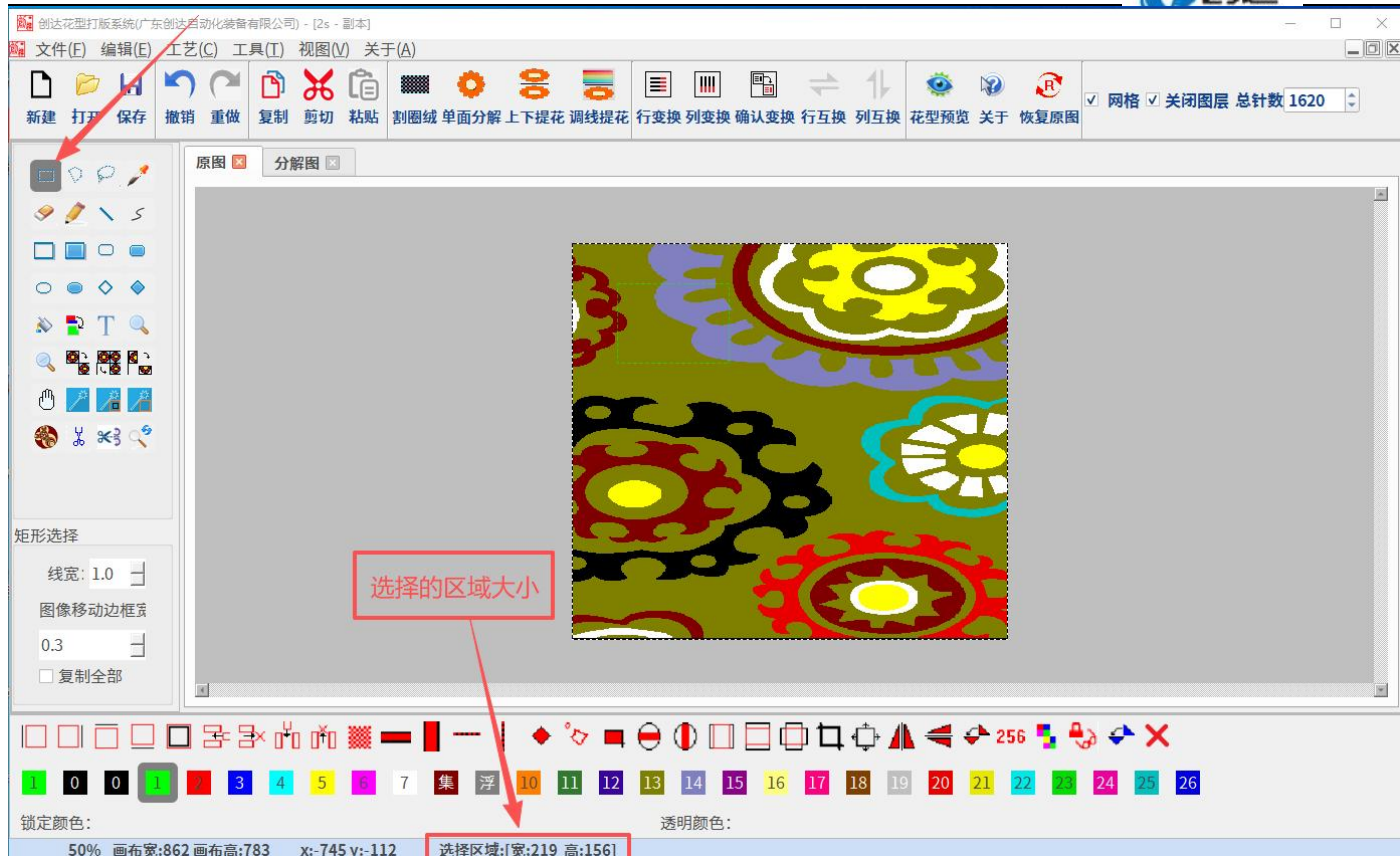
创达花型打版系统(广东创达自动化装备有限公司) - [2s - 副本]

文件(F) 编辑(E) 工艺(C) 工具(T) 视图(V) 关于(A)

新建 打开 保存 撤销 重做 复制 剪切 粘贴 割圈绒 单面分解 上下提花 调线提花 行变换 列变换 确认变换 行互换 列互换 花型预览 关于 恢复原图

网格 关闭图层 总针数 1620

原图 分解图

矩形选择

线宽: 1.0

图像移动边框宽

0.3

复制全部

选择的区域大小

256

1 0 0 1 2 3 4 5 6 7 集 浮 10 11 12 13 14 15 16 17 18 19 20 21 22 23 24 25 26

锁定颜色:

透明颜色:

50% 画布宽:862 画布高:783 x:-745 y:-112 选择区域:[宽:219 高:156]